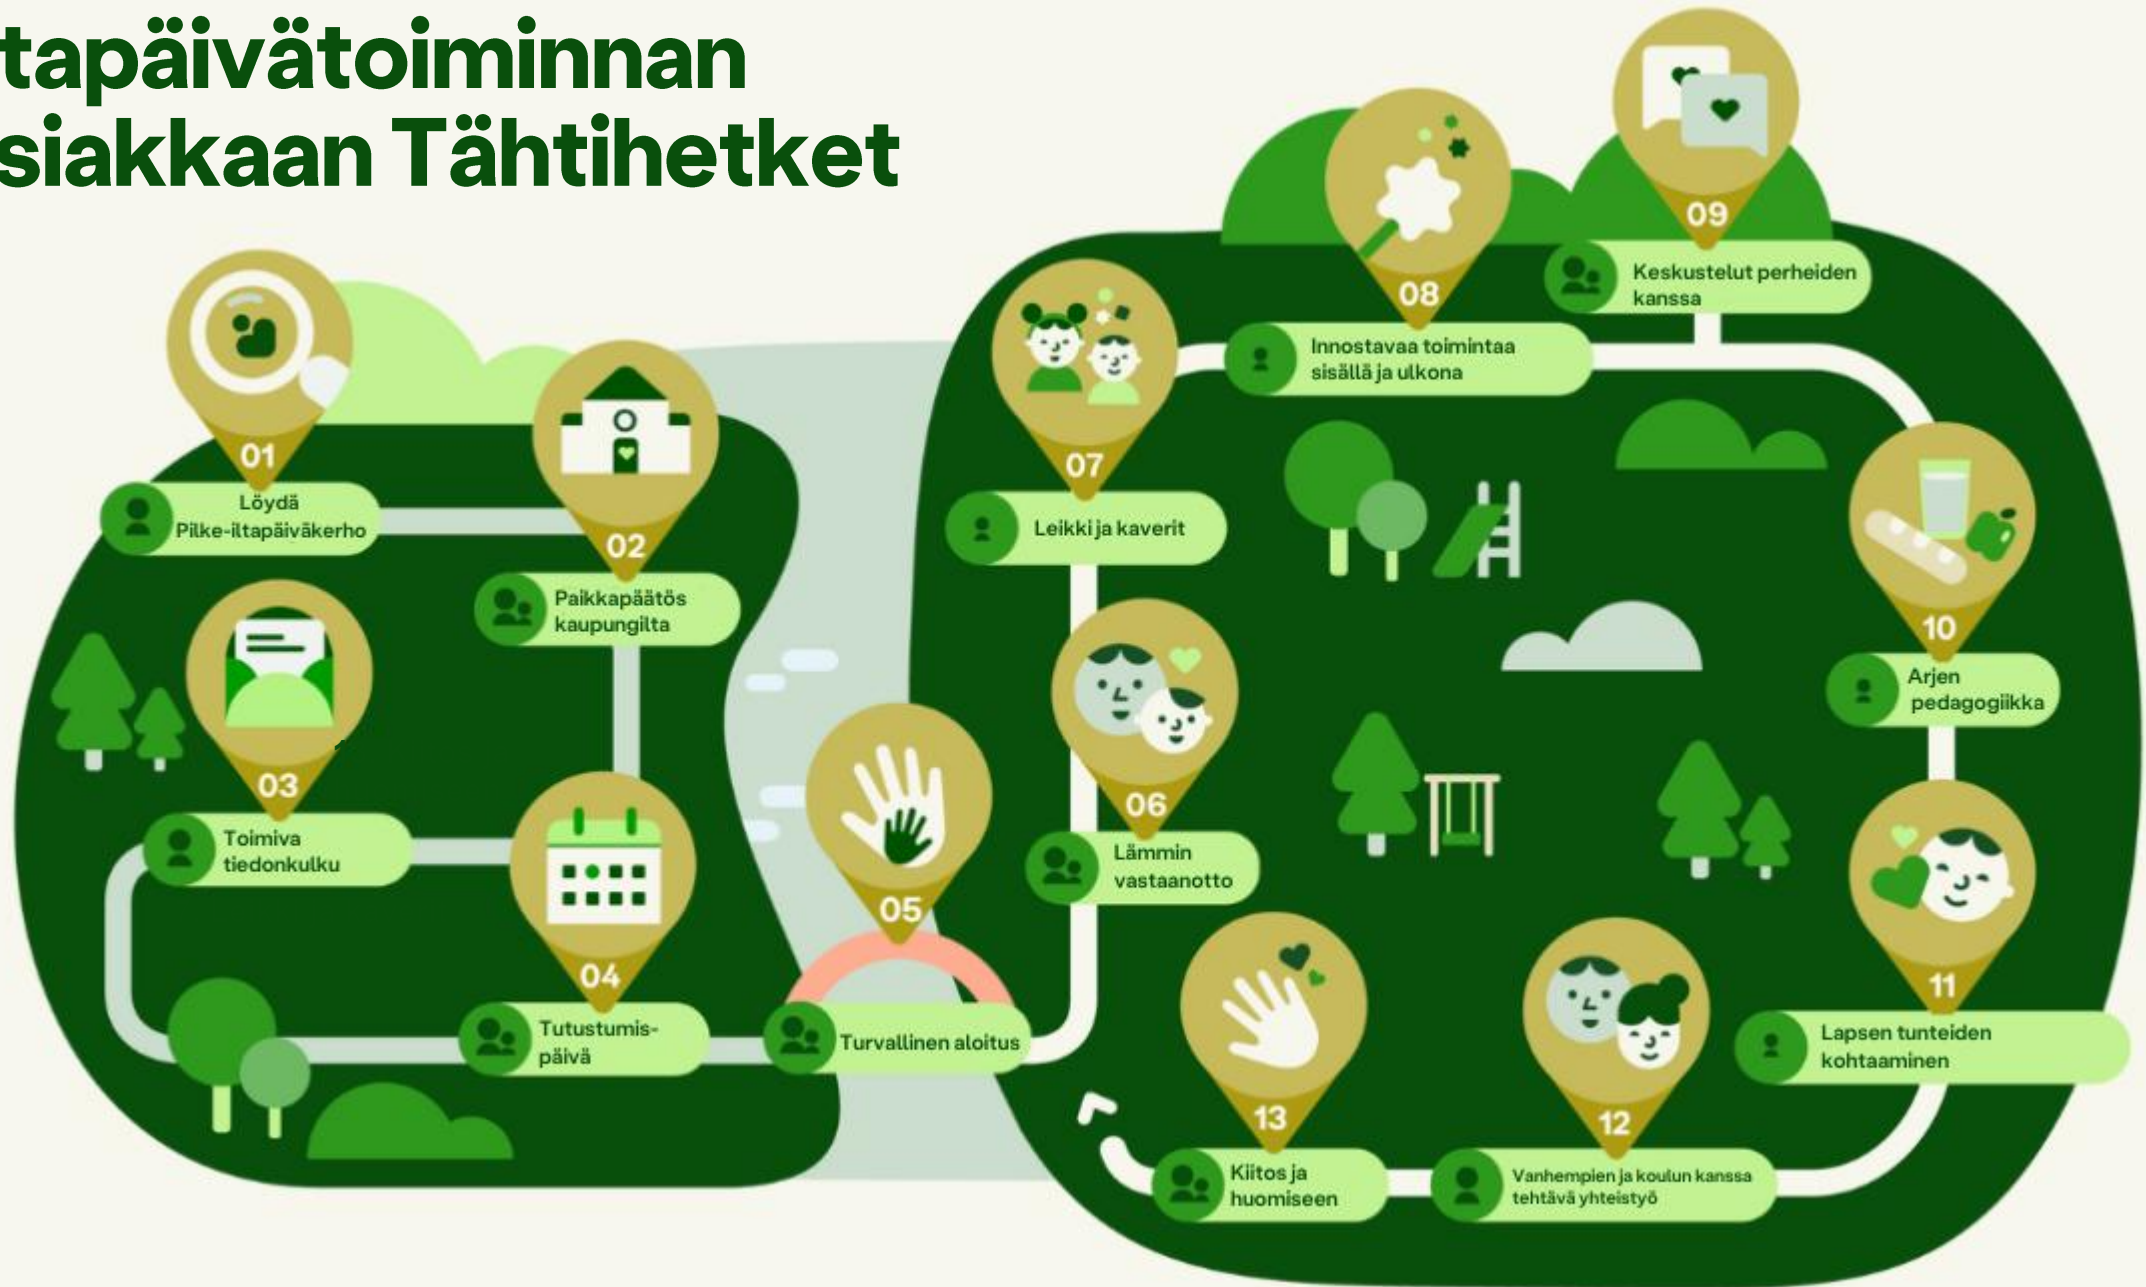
tapäivätoiminnan
siakkaan Tähtihetket

01
Löydä Pilke-iltapäiväkerho

02
Paikkapäätös kaupungilta

03
Toimiva tiedonkulku

04
Tutustumispäivä

05
Turvallinen aloitus

06
Lämmin vastaanotto

07
Leikki ja kaverit

08
Innostavaa toimintaa sisällä ja ulkona

09
Keskustelut perheiden kanssa

10
Arjen pedagogiikka

11
Lapsen tunteiden kohtaaminen

12
Vanhempien ja koulun kanssa tehtävä yhteistyö

13
Kiitos ja huomiseen